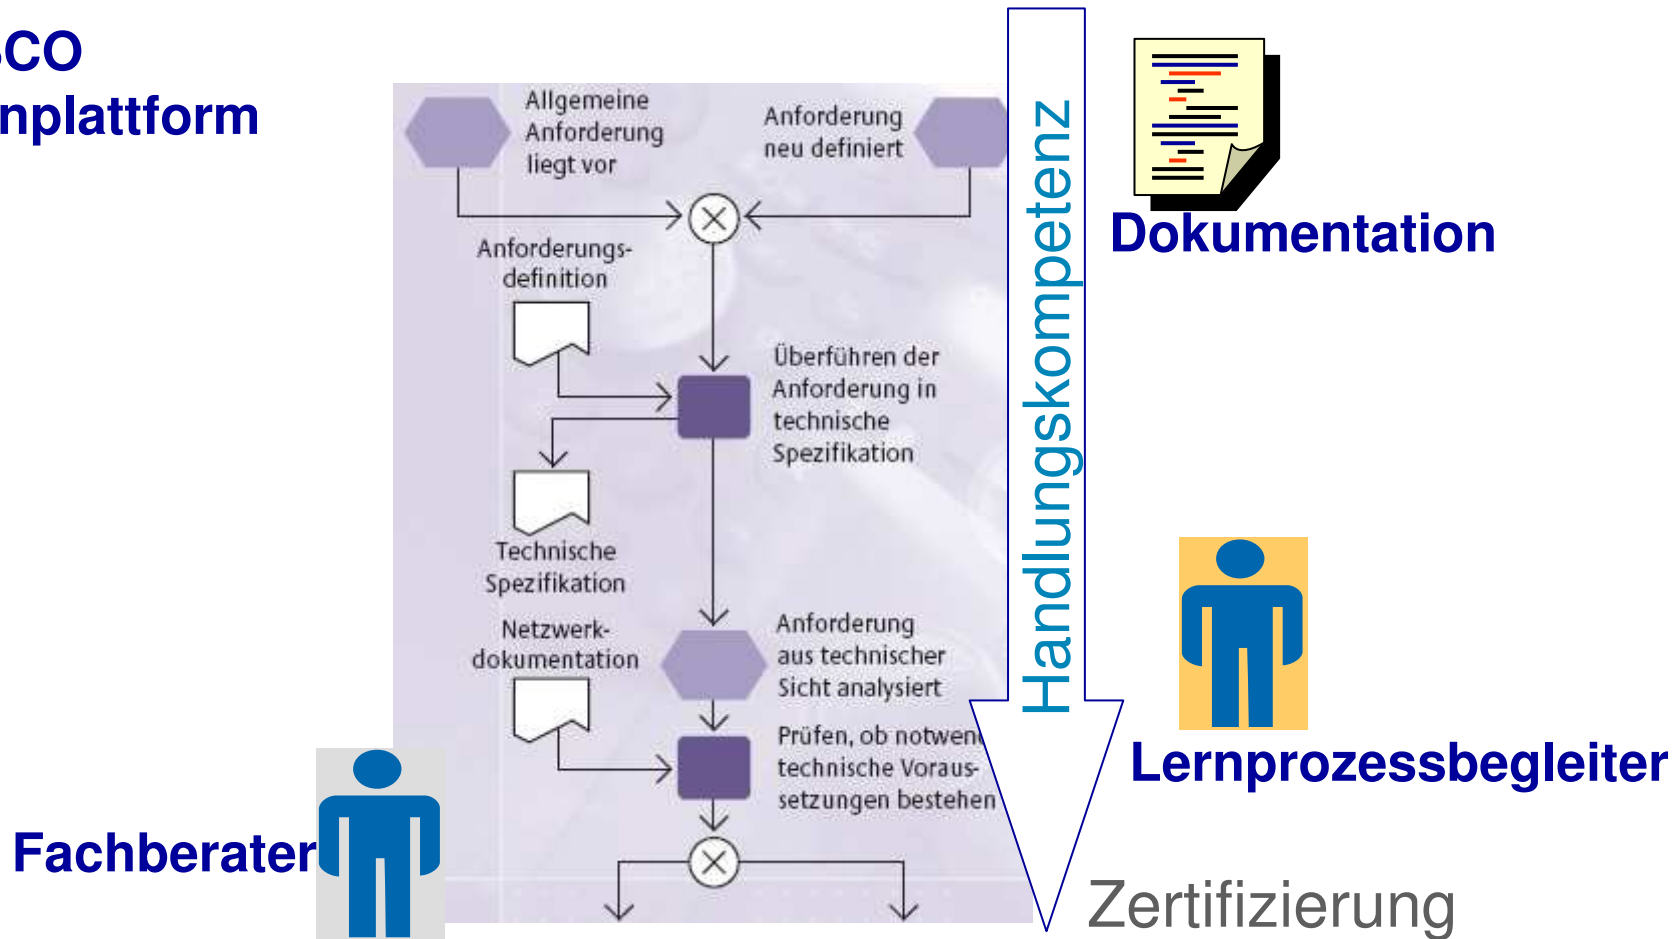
CO
nplattform

Allgemeine Anforderung liegt vor

Anforderung neu definiert

Anforderungsdefinition

Überführen der Anforderung in technische Spezifikation

Technische Spezifikation

Netzwerkdokumentation

Anforderung aus technischer Sicht analysiert

Prüfen, ob notwen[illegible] technische Voraussetzungen bestehen

Handlungskompetenz

Dokumentation

Lernprozessbegleiter

Fachberater

Zertifizierung